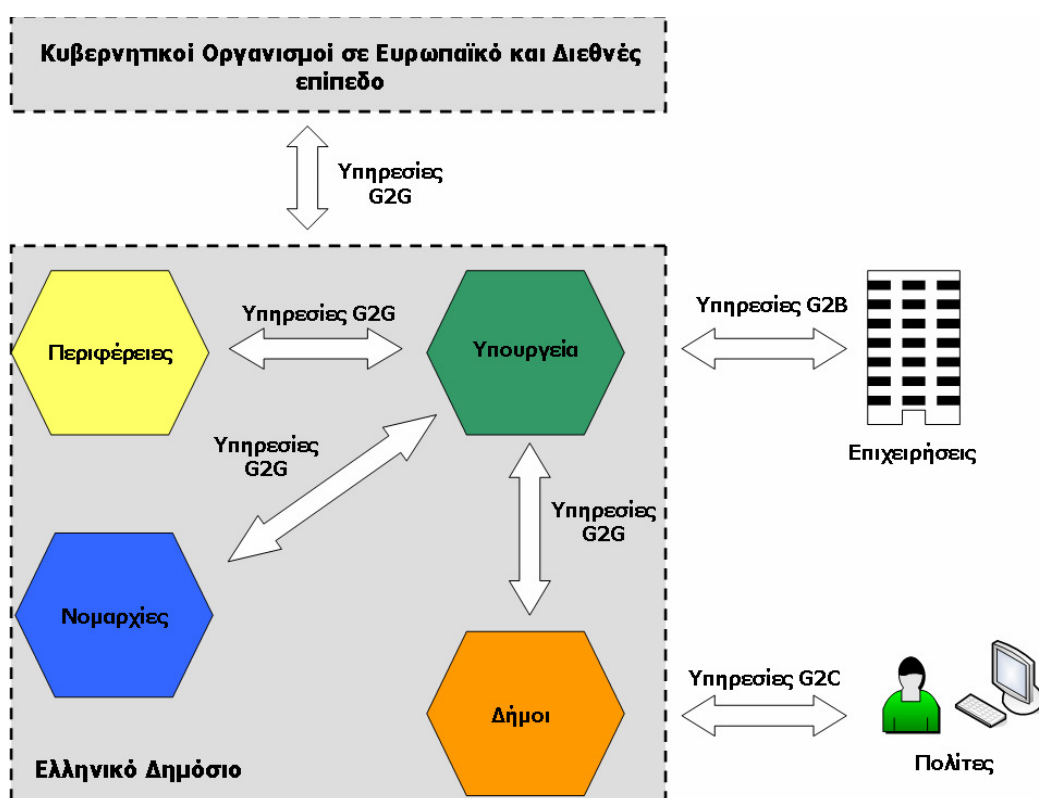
Κυβερνητικοί Οργανισμοί σε Ευρωπαϊκό και Διεθνές επίπεδο

Υπηρεσίες G2G

Περιφέρειες

Υπηρεσίες G2G

Υπουργεία

Υπηρεσίες G2B

Επιχειρήσεις

Υπηρεσίες G2G

Υπηρεσίες G2G

Νομαρχίες

Δήμοι

Υπηρεσίες G2C

Ελληνικό Δημόσιο

Πολίτες